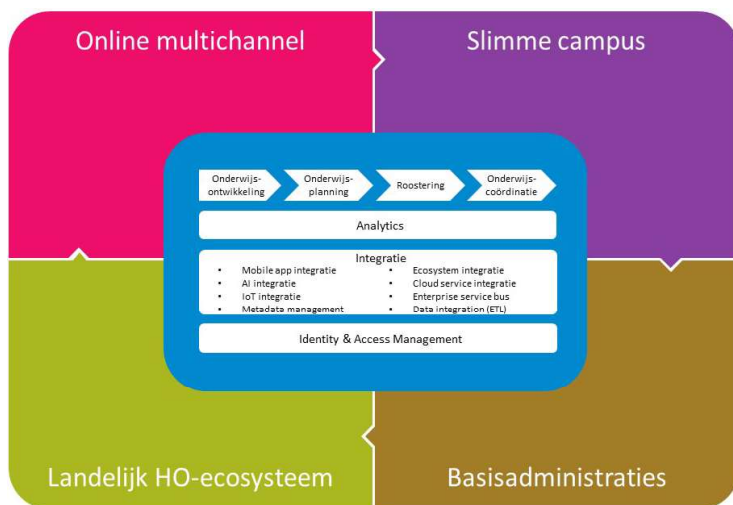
Online multichannel

Slimme campus

Onderwijs-ontwikkeling

Onderwijs-planning

Roostering

Onderwijs-coördinatie

Analytics

Integratie

- Mobile app integratie
- AI integratie
- IoT integratie
- Metadata management

- Ecosystem integratie
- Cloud service integratie
- Enterprise service bus
- Data integration (ETL)

Identity & Access Management

Landelijk HO-ecosysteem

Basisadministraties